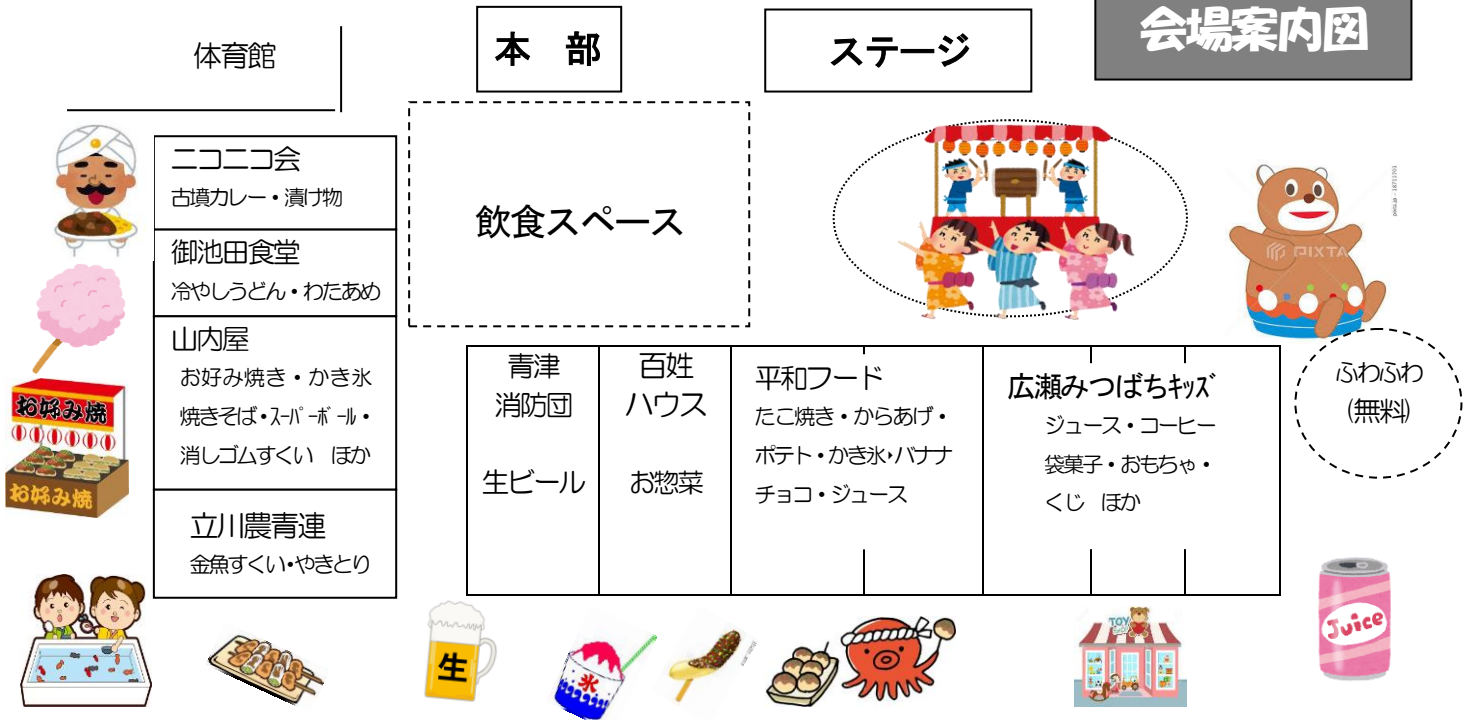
体育館

本　部

ステージ

会場案内図

ニコニコ会
古墳カレー・漬け物

御池田食堂
冷やしうどん・わたあめ

山内屋
お好み焼き・かき氷
焼きそば・スーパーボール・
消しゴムすくい　ほか

立川農青連
金魚すくい・やきとり

飲食スペース

青津
消防団

生ビール

百姓
ハウス

お惣菜

平和フード
たこ焼き・からあげ・
ポテト・かき氷・バナナ
チョコ・ジュース

広瀬みつばちキッズ
ジュース・コーヒー
袋菓子・おもちゃ・
くじ　ほか

ふわふわ
(無料)

お好み焼

お好み焼

PIXTA

生

氷

TOY

Juice